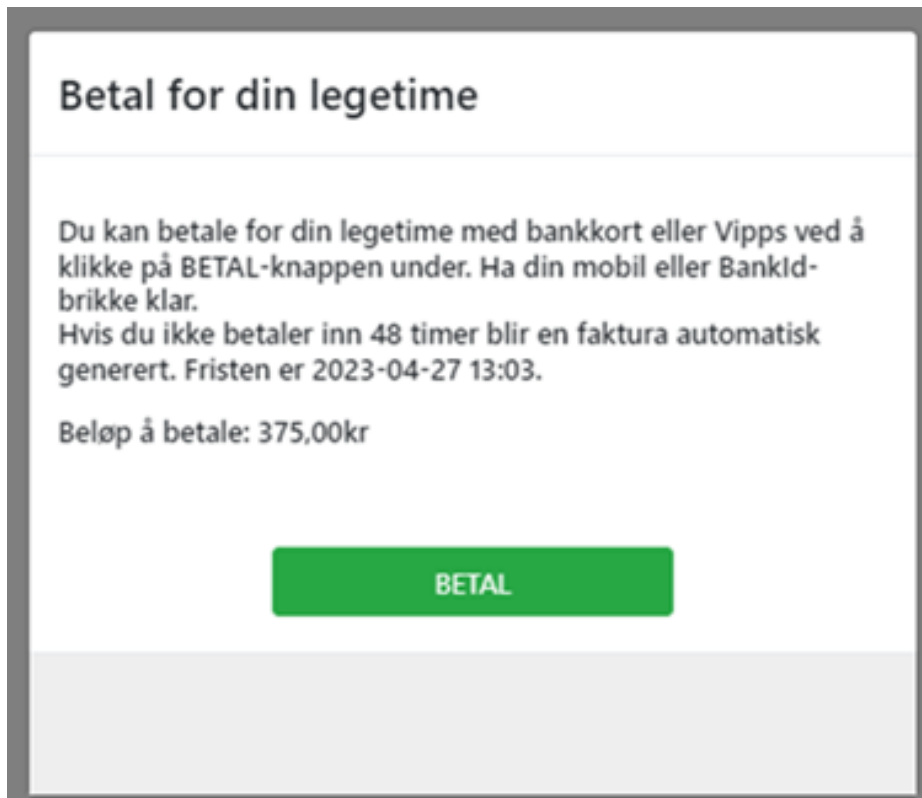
Betal for din legetime

Du kan betale for din legetime med bankkort eller Vipps ved å klikke på BETAL-knappen under. Ha din mobil eller BankId-brikke klar.
Hvis du ikke betaler inn 48 timer blir en faktura automatisk generert. Fristen er 2023-04-27 13:03.

Beløp å betale: 375,00kr

BETAL